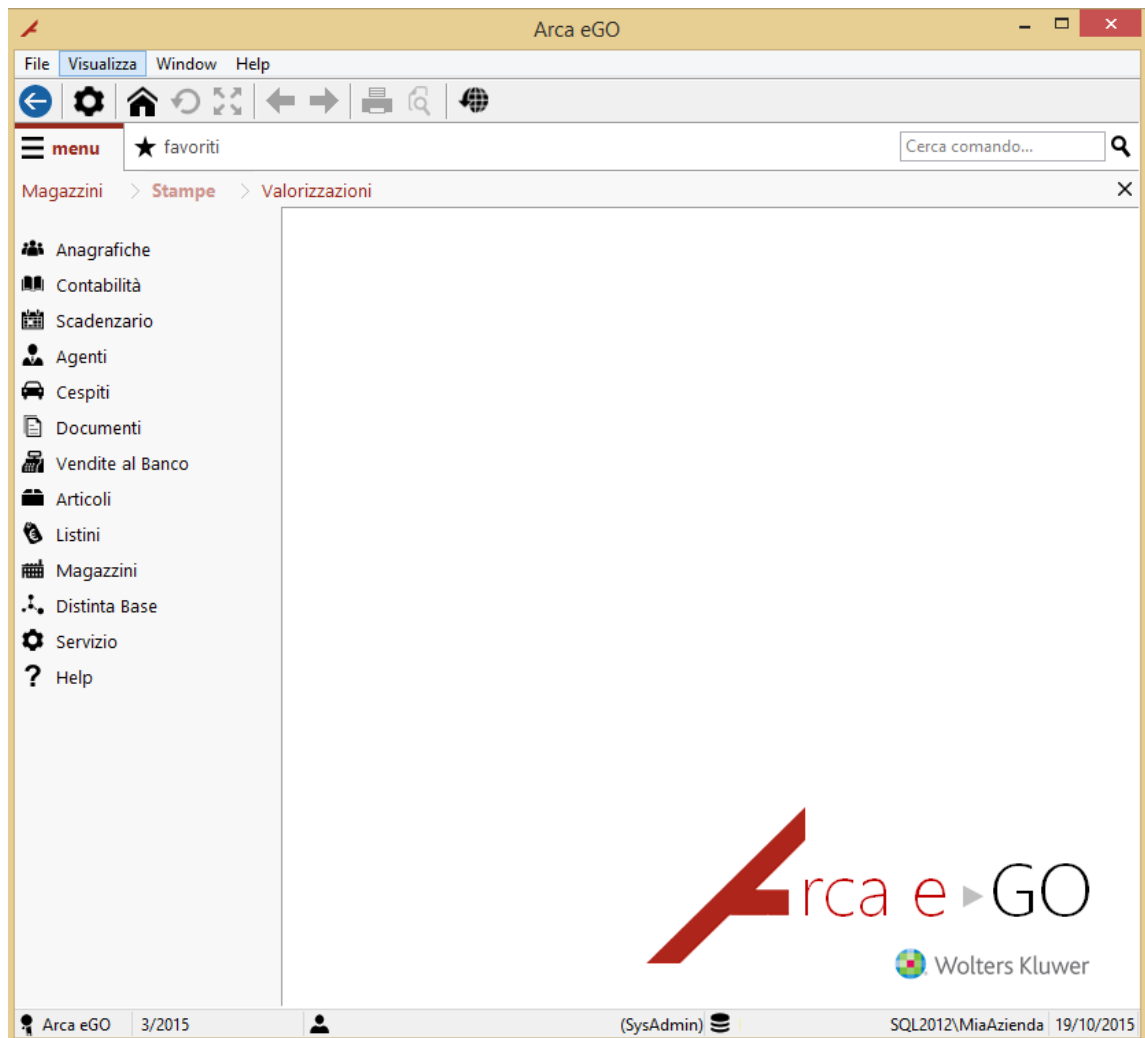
Arca eGO

File Visualizza Window Help

menu ★ favoriti Cerca comando...

Magazzini > Stampe > Valorizzazioni

Anagrafiche
Contabilità
Scadenzario
Agenti
Cespiti
Documenti
Vendite al Banco
Articoli
Listini
Magazzini
Distinta Base
Servizio
Help

Arca e GO

Wolters Kluwer

Arca eGO 3/2015 (SysAdmin) SQL2012\MiaAzienda 19/10/2015